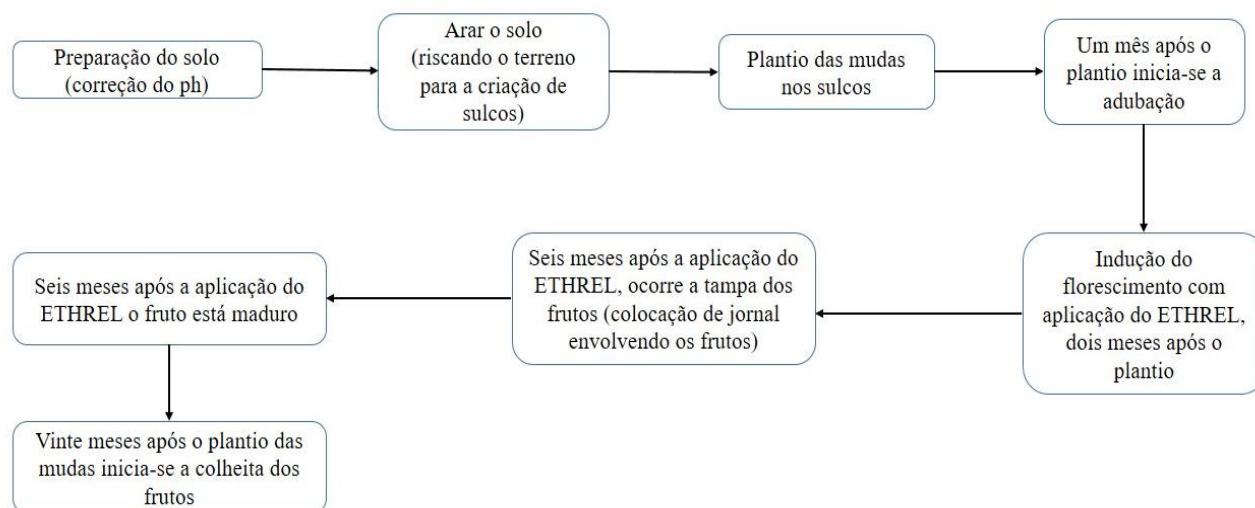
Preparação do solo (correção do ph)

Arar o solo (riscando o terreno para a criação de sulcos)

Plantio das mudas nos sulcos

Um mês após o plantio inicia-se a adubação

Indução do florescimento com aplicação do ETHREL, dois meses após o plantio

Seis meses após a aplicação do ETHREL, ocorre a tampa dos frutos (colocação de jornal envolvendo os frutos)

Seis meses após a aplicação do ETHREL o fruto está maduro

Vinte meses após o plantio das mudas inicia-se a colheita dos frutos